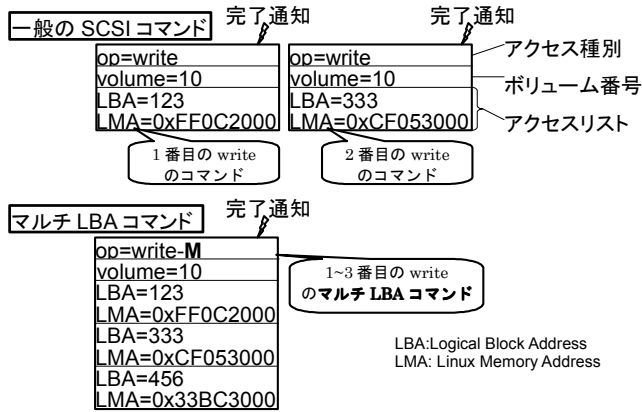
一般の SCSI コマンド

完了通知

op=write
volume=10
LBA=123
LMA=0xFF0C2000

1 番目の write のコマンド

完了通知

op=write
volume=10
LBA=333
LMA=0xCF053000

2 番目の write のコマンド

アクセス種別
ボリューム番号
アクセスリスト

マルチ LBA コマンド

完了通知

op=write-**M**
volume=10
LBA=123
LMA=0xFF0C2000
LBA=333
LMA=0xCF053000
LBA=456
LMA=0x33BC3000

1~3 番目の write の**マルチ LBA コマンド**

LBA:Logical Block Address
LMA: Linux Memory Address